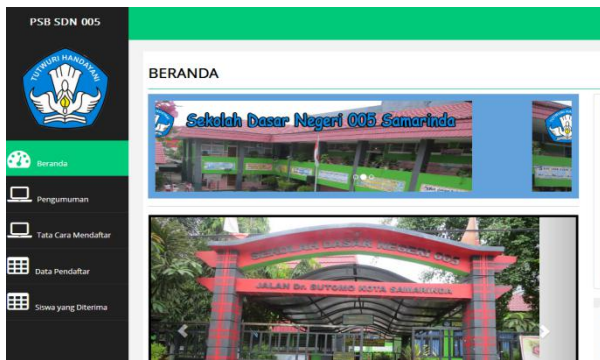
PSB SDN 005

TUT WURI HANDAYANI

Beranda

Pengumuman

Tata Cara Mendaftar

Data Pendaftar

Siswa yang Diterima

BERANDA

Sekolah Dasar Negeri 005 Samarinda

SEKOLAH DASAR NEGERI 005

JALAN Dr. SUTOMO KOTA SAMARINDA